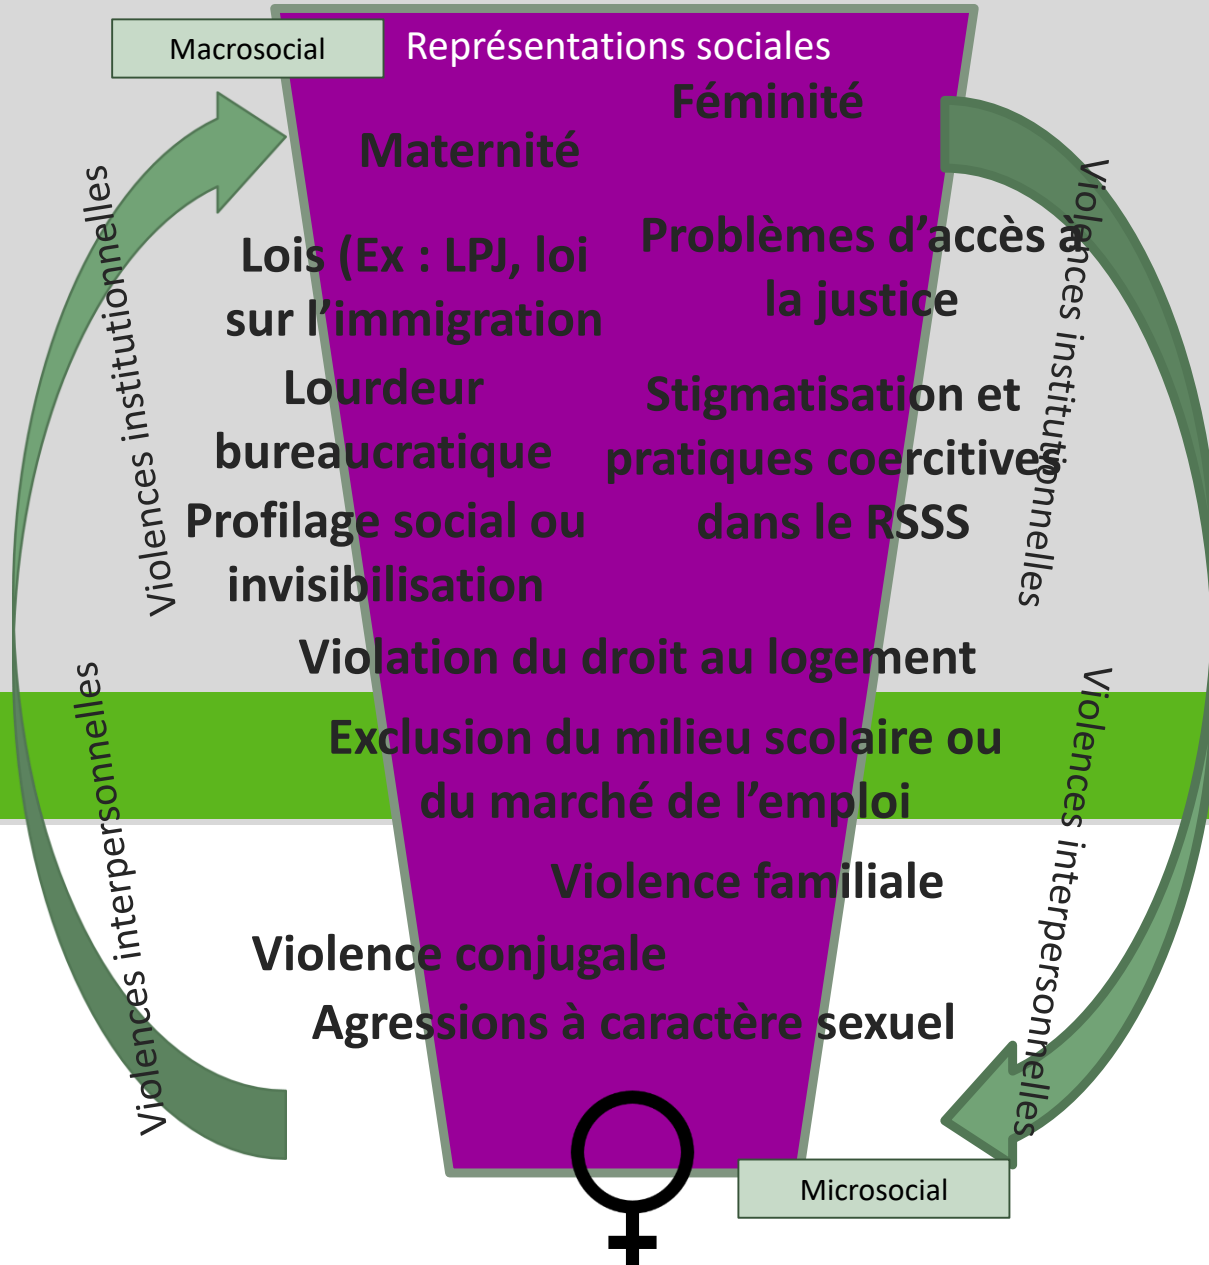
Macrosocial

Représentations sociales

Féminité

Maternité

Lois (Ex : LPJ, loi sur l'immigration

Problèmes d'accès à la justice

Lourdeur bureaucratique

Stigmatisation et pratiques coercitives dans le RSSS

Profilage social ou invisibilisation

Violation du droit au logement

Exclusion du milieu scolaire ou du marché de l'emploi

Violence familiale

Violence conjugale

Agressions à caractère sexuel

Microsocial

Violences institutionnelles

Violences interpersonnelles

Violences institutionnelles

Violences interpersonnelles